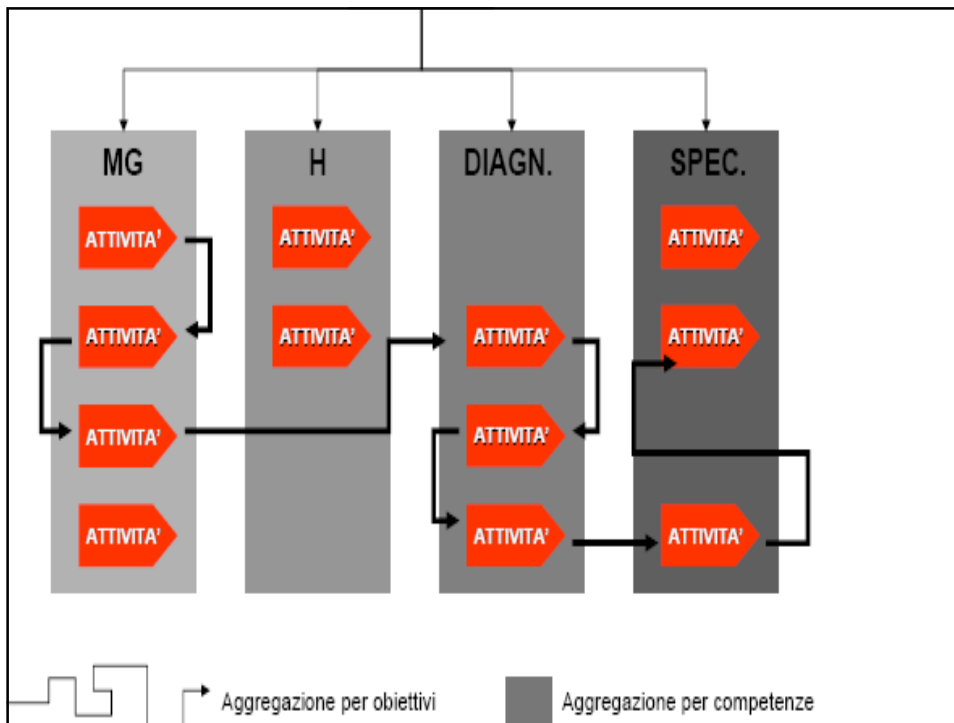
MG

ATTIVITA'

ATTIVITA'

ATTIVITA'

ATTIVITA'

H

ATTIVITA'

ATTIVITA'

DIAGN.

ATTIVITA'

ATTIVITA'

ATTIVITA'

SPEC.

ATTIVITA'

ATTIVITA'

ATTIVITA'

Aggregazione per obiettivi

Aggregazione per competenze